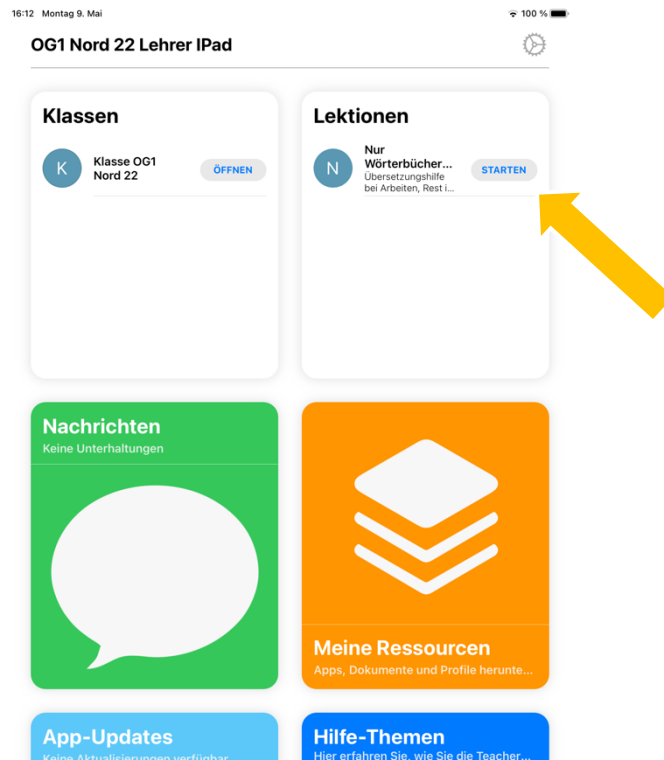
16:12 Montag 9. Mai

100 %

OG1 Nord 22 Lehrer IPad

Klassen

K

Klasse OG1 Nord 22

ÖFFNEN

Lektionen

N

Nur Wörterbücher...
Übersetzungshilfe bei Arbeiten, Rest i...

STARTEN

Nachrichten
Keine Unterhaltungen

Meine Ressourcen
Apps, Dokumente und Profile herunte...

App-Updates
Keine Aktualisierungen verfügbar

Hilfe-Themen
Hier erfahren Sie, wie Sie die Teacher...